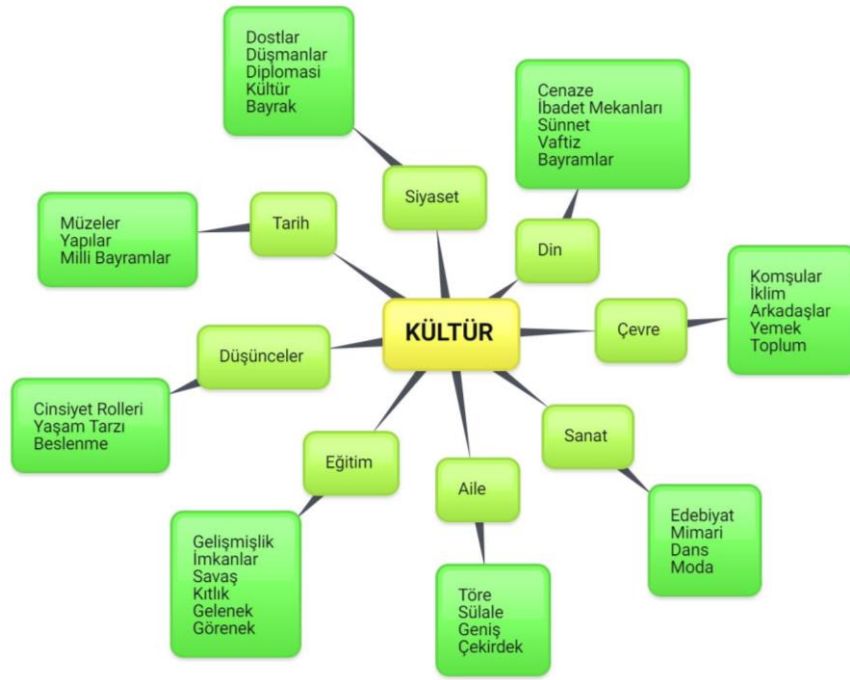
KÜLTÜR

Siyaset

Dostlar
Düşmanlar
Diplomasi
Kültür
Bayrak

Din

Cenaze
İbadet Mekanları
Sünnet
Vaftiz
Bayramlar

Çevre

Komşular
İklim
Arkadaşlar
Yemek
Toplum

Sanat

Edebiyat
Mimari
Dans
Moda

Aile

Töre
Sülale
Geniş
Çekirdek

Eğitim

Gelişmişlik
İmkanlar
Savaş
Kıtlık
Gelenek
Görenek

Düşünceler

Cinsiyet Rolleri
Yaşam Tarzı
Beslenme

Tarih

Müzeler
Yapılar
Milli Bayramlar